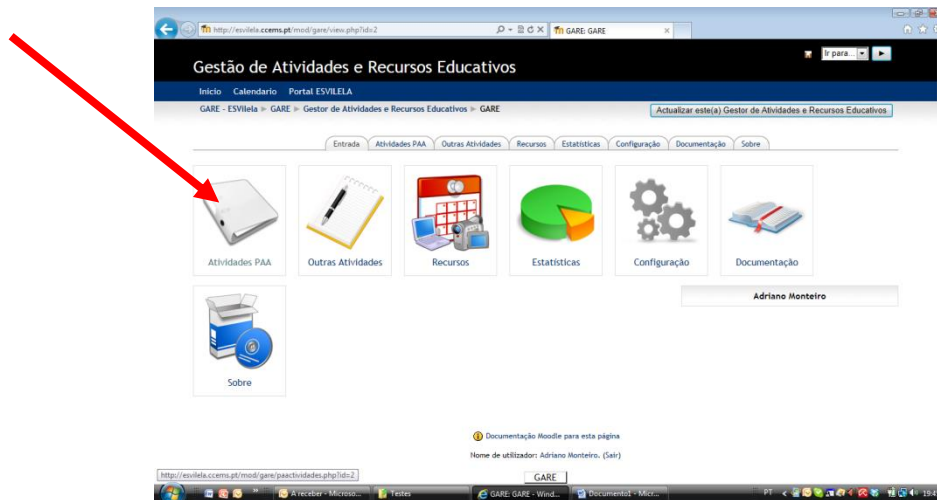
http://esvilela.ccems.pt/mod/gare/view.php?id=2
GARE: GARE

Ir para...

Gestão de Atividades e Recursos Educativos

Inicio Calendario Portal ESVILELA

GARE - ESVilela ► GARE ► Gestor de Atividades e Recursos Educativos ► GARE

Actualizar este(a) Gestor de Atividades e Recursos Educativos

Entrada | Atividades PAA | Outras Atividades | Recursos | Estatisticas | Configuração | Documentação | Sobre

Atividades PAA

Outras Atividades

Recursos

Estatisticas

Configuração

Documentação

Adriano Monteiro

Sobre

Documentação Moodle para esta página

Nome de utilizador: Adriano Monteiro. (Sair)

GARE

http://esvilela.ccems.pt/mod/gare/paactividades.php?id=2

A receber - Microso...
Testes
GARE: GARE - Wind...
Documento1 - Micr...
PT
19:4